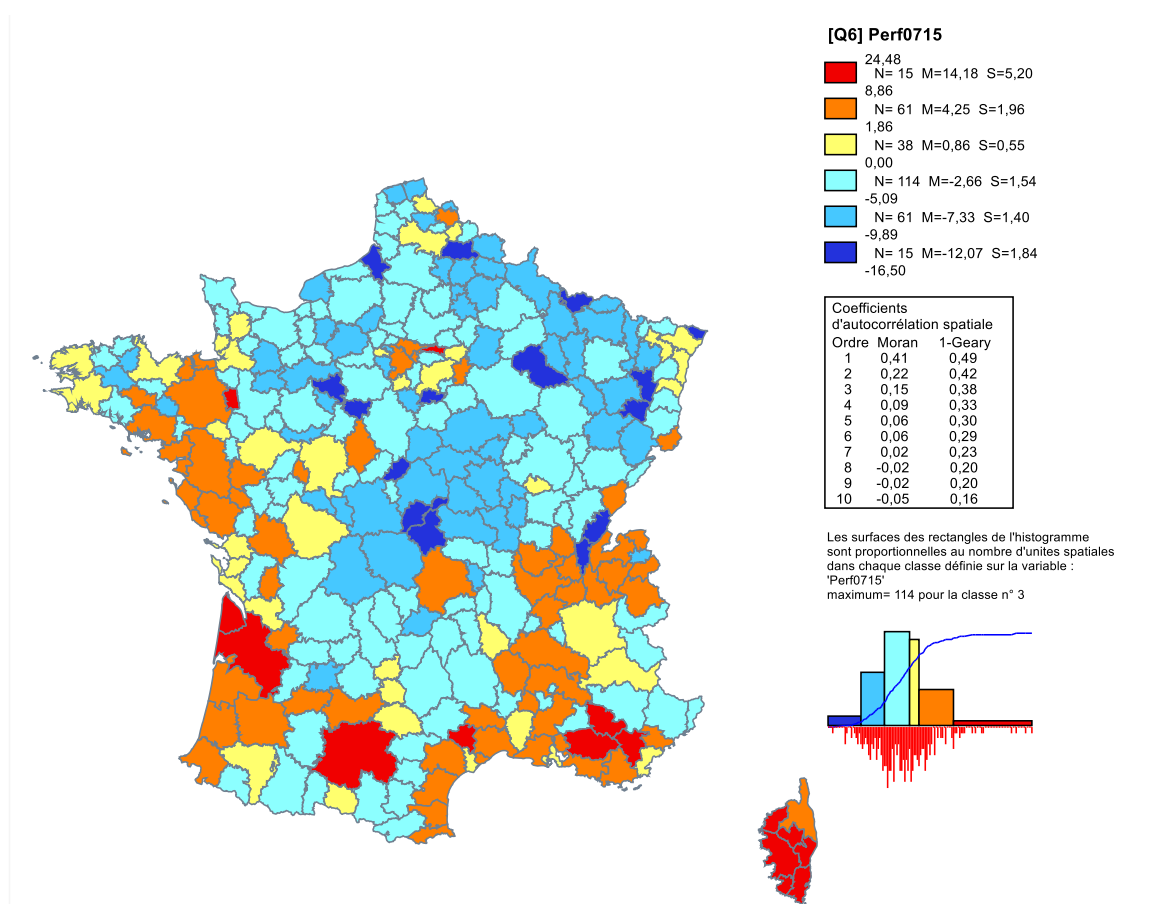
[Q6] Perf0715

24,48
N= 15 M=14,18 S=5,20
8,86
N= 61 M=4,25 S=1,96
1,86
N= 38 M=0,86 S=0,55
0,00
N= 114 M=-2,66 S=1,54
-5,09
N= 61 M=-7,33 S=1,40
-9,89
N= 15 M=-12,07 S=1,84
-16,50

Coefficients
d'autocorrélation spatiale

| Ordre | Moran | 1-Geary |
|---|---|---|
| 1 | 0,41 | 0,49 |
| 2 | 0,22 | 0,42 |
| 3 | 0,15 | 0,38 |
| 4 | 0,09 | 0,33 |
| 5 | 0,06 | 0,30 |
| 6 | 0,06 | 0,29 |
| 7 | 0,02 | 0,23 |
| 8 | -0,02 | 0,20 |
| 9 | -0,02 | 0,20 |
| 10 | -0,05 | 0,16 |

Les surfaces des rectangles de l'histogramme sont proportionnelles au nombre d'unites spatiales dans chaque classe définie sur la variable : 'Perf0715'
maximum= 114 pour la classe n° 3